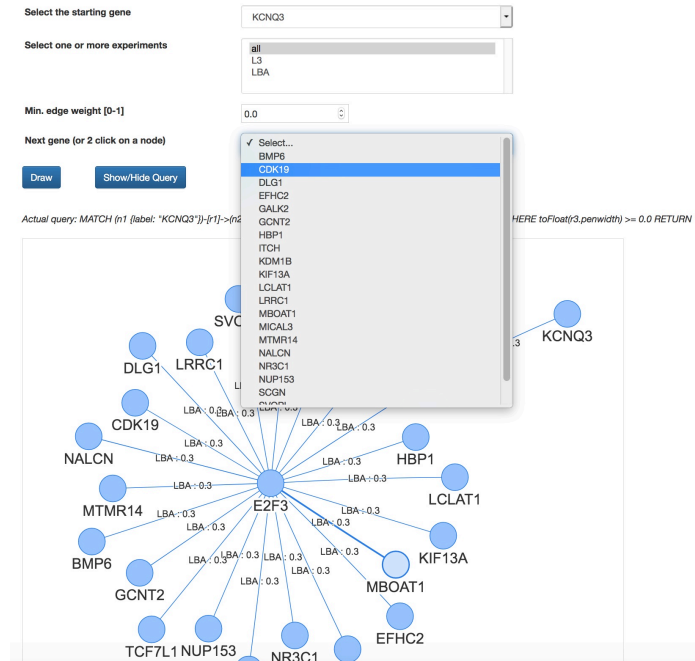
Select the starting gene
KCNQ3

Select one or more experiments
all
L3
LBA

Min. edge weight [0-1]
0.0

Next gene (or 2 click on a node)
✓ Select...
BMP6
CDK19
DLG1
EFHC2
GALK2
GCNT2
HBP1
ITCH
KDM1B
KIF13A
LCLAT1
LRRC1
MBOAT1
MICAL3
MTMR14
NALCN
NR3C1
NUP153
SCGN
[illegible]

Draw
Show/Hide Query

Actual query: MATCH (n1 {label: "KCNQ3"})-[r1]->(n2 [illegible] HERE toFloat(r3.penwidth) >= 0.0 RETURN

SVC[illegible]
KCNQ3
.3
DLG1
LRRC1
CDK19
NALCN
MTMR14
BMP6
GCNT2
TCF7L1
NUP153
NR3C1
HBP1
LCLAT1
KIF13A
MBOAT1
EFHC2
E2F3
LBA : 0.3
LBA : 0.3
LBA : 0.3
LBA : 0.3
LBA : 0.3
LBA : 0.3
LBA : 0.3
LBA : 0.3
LBA : 0.3
LBA : 0.3
LBA : 0.3
LBA : 0.3
LBA : 0.3
LBA : 0.3
LBA : 0.3
LBA : 0.3
LBA : 0.3
LBA : 0.3
LBA : 0.3
LBA : 0.3
LBA : 0.3
LBA : 0.3
LBA : 0.3